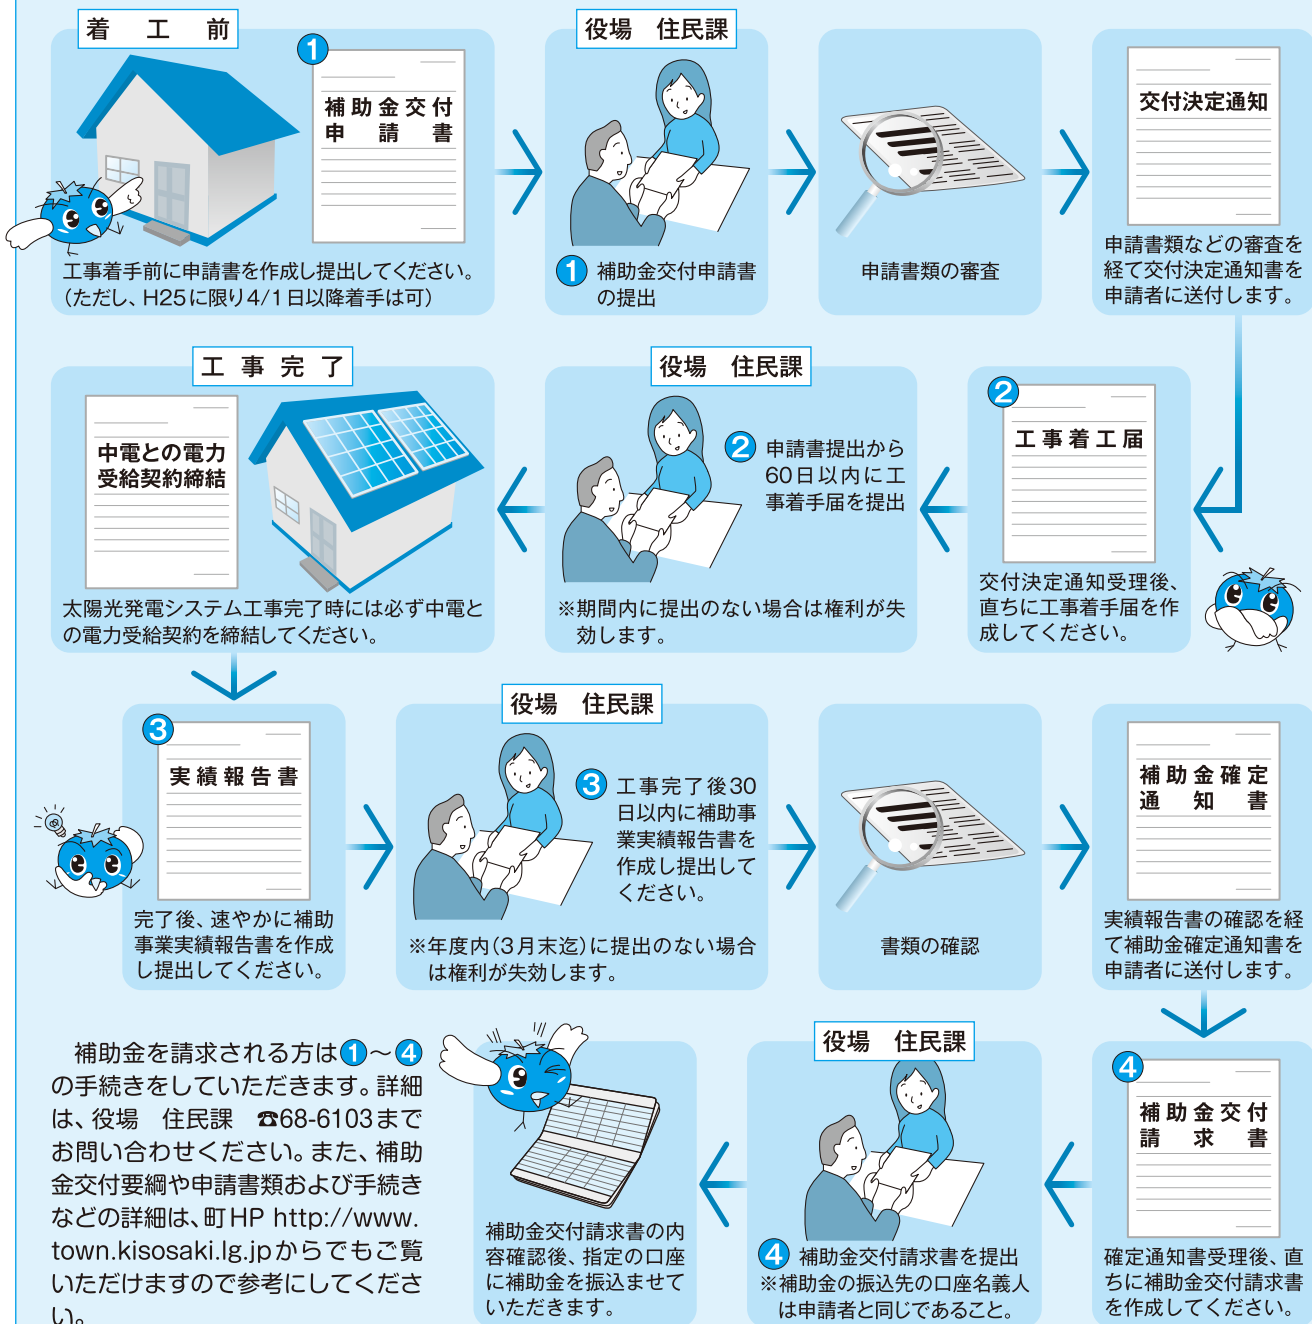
着　工　前

1

補助金交付
申　請　書

工事着手前に申請書を作成し提出してください。（ただし、H25に限り4/1日以降着手は可）

役場　住民課

1 補助金交付申請書の提出

申請書類の審査

交付決定通知

申請書類などの審査を経て交付決定通知書を申請者に送付します。

工　事　完　了

中電との電力受給契約締結

太陽光発電システム工事完了時には必ず中電との電力受給契約を締結してください。

役場　住民課

2 申請書提出から60日以内に工事着手届を提出

※期間内に提出のない場合は権利が失効します。

2

工事着工届

交付決定通知受理後、直ちに工事着手届を作成してください。

3

実績報告書

完了後、速やかに補助事業実績報告書を作成し提出してください。

役場　住民課

3 工事完了後30日以内に補助事業実績報告書を作成し提出してください。

※年度内（3月末迄）に提出のない場合は権利が失効します。

書類の確認

補助金確定
通　知　書

実績報告書の確認を経て補助金確定通知書を申請者に送付します。

補助金を請求される方は1～4の手続きをしていただきます。詳細は、役場　住民課　☎68-6103までお問い合わせください。また、補助金交付要綱や申請書類および手続きなどの詳細は、町HP http://www.town.kisosaki.lg.jpからでもご覧いただけますので参考にしてください。

補助金交付請求書の内容確認後、指定の口座に補助金を振込ませていただきます。

役場　住民課

4 補助金交付請求書を提出
※補助金の振込先の口座名義人は申請者と同じであること。

4

補助金交付
請　求　書

確定通知書受理後、直ちに補助金交付請求書を作成してください。